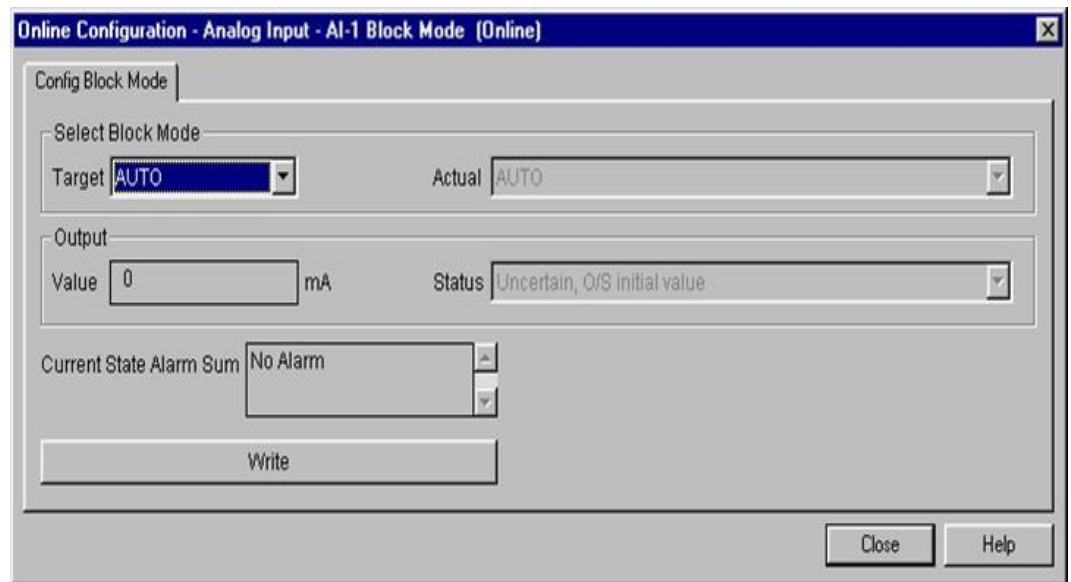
Online Configuration - Analog Input - AI-1 Block Mode (Online)

Config Block Mode

Select Block Mode

Target AUTO

Actual AUTO

Output

Value 0 mA

Status Uncertain, O/S initial value

Current State Alarm Sum No Alarm

Write

Close

Help